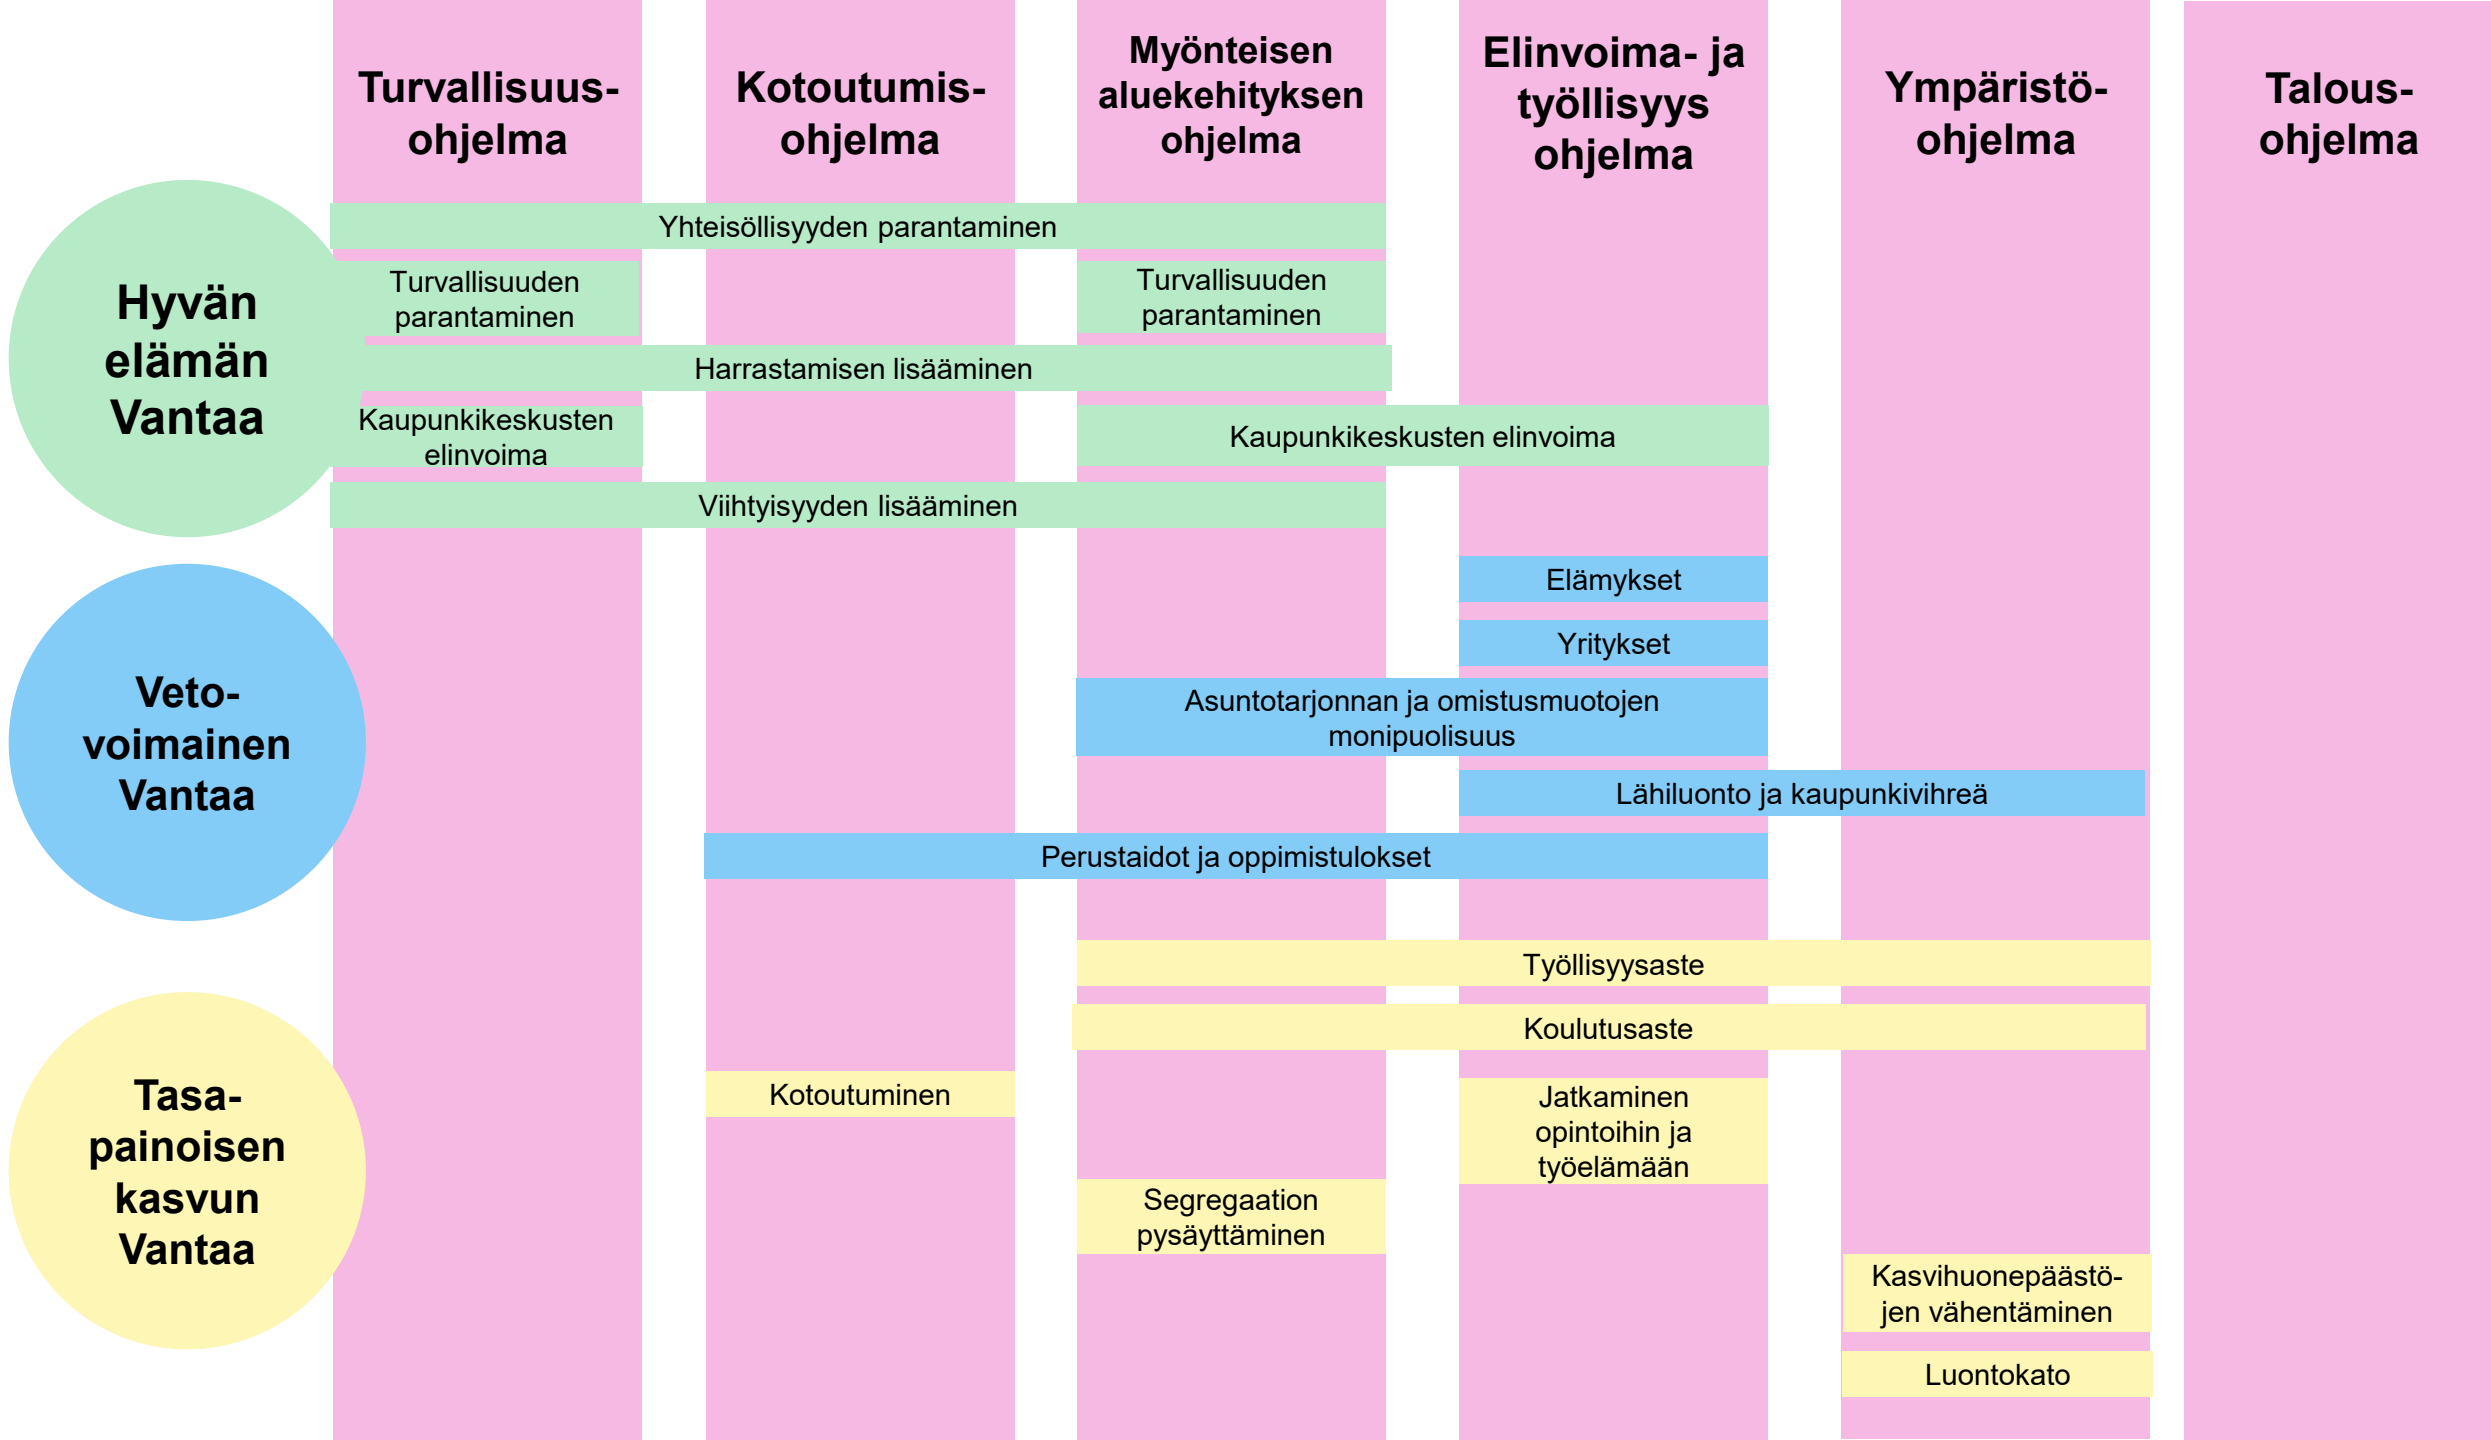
Turvallisuus-ohjelma

Kotoutumis-ohjelma

Myönteisen aluekehityksen ohjelma

Elinvoima- ja työllisyys ohjelma

Ympäristö-ohjelma

Talous-ohjelma

Hyvän elämän Vantaa

Yhteisöllisyyden parantaminen

Turvallisuuden parantaminen

Turvallisuuden parantaminen

Harrastamisen lisääminen

Kaupunkikeskusten elinvoima

Kaupunkikeskusten elinvoima

Viihtyisyyden lisääminen

Veto-voimainen Vantaa

Elämykset

Yritykset

Asuntotarjonnan ja omistusmuotojen monipuolisuus

Lähiluonto ja kaupunkivihreä

Perustaidot ja oppimistulokset

Tasa-painoisen kasvun Vantaa

Työllisyysaste

Koulutusaste

Kotoutuminen

Jatkaminen opintoihin ja työelämään

Segregaation pysäyttäminen

Kasvihuonepäästöjen vähentäminen

Luontokato